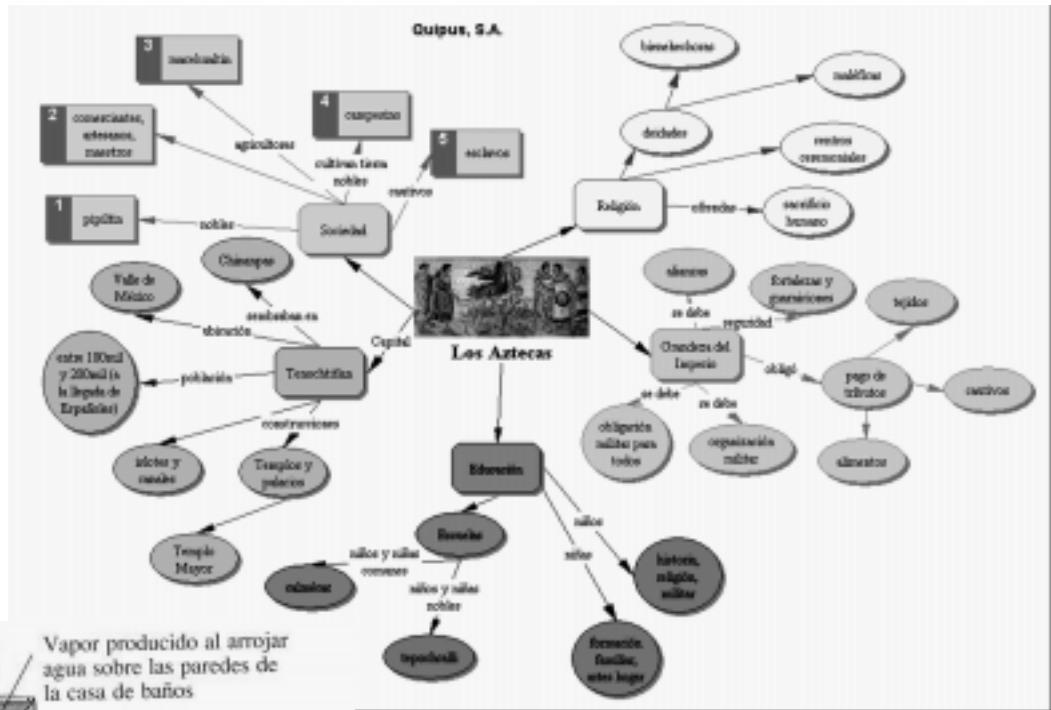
Quipus, S.A.

3 macehualtin

2 comerciantes, artesanos, maestros

4 campesino

5 esclavos

1 pipiltin

agricultores

cultivan tierra nobles

cautivos

nobles

Sociedad

bienhechores

maléficos

deidades

centros ceremoniales

Religión

ofrendas

sacrificio humano

Chinampas

Valle de México

acababan en

ubicación

Capital

Los Aztecas

alianzas

se debe

fortalezas y guarniciones

seguridad

tejidos

Grandeza del Imperio

obligó

pago de tributos

cautivos

entre 180mil y 200mil (a la llegada de Españoles)

población

Tenochtitlan

se debe

se debe

obligación militar para todos

organización militar

alimentos

construcciones

islotes y canales

Templos y palacios

Educación

Templo Mayor

Escuelas

niños

niños

niños y niñas comunes

historia, religión, militar

calmécac

niños y niñas nobles

telpochcalli

formación familiar, artes hogar

Vapor producido al arrojar agua sobre las paredes de la casa de baños